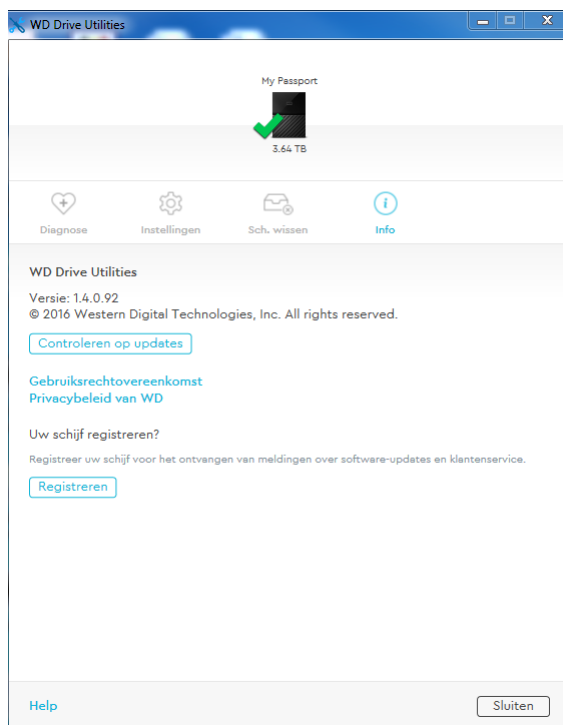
WD Drive Utilities

My Passport

3.64 TB

Diagnose
Instellingen
Sch. wissen
Info

WD Drive Utilities

Versie: 1.4.0.92
© 2016 Western Digital Technologies, Inc. All rights reserved.

Controleren op updates

Gebruiksrechtovereenkomst
Privacybeleid van WD

Uw schijf registreren?

Registreer uw schijf voor het ontvangen van meldingen over software-updates en klantenservice.

Registreren

Help

Sluiten